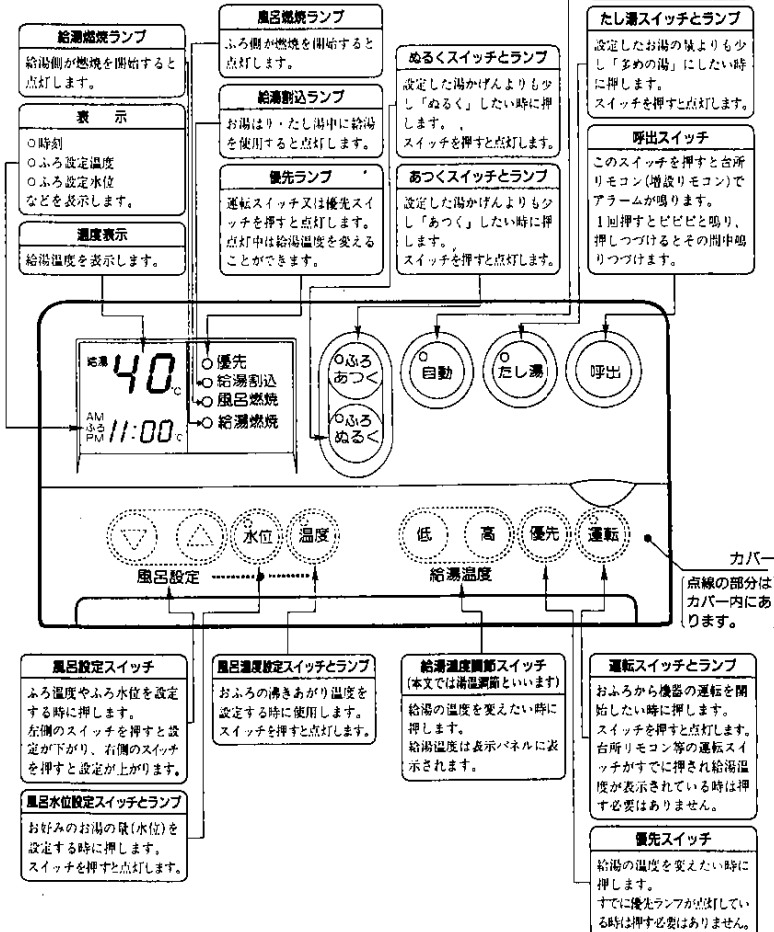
給湯燃焼ランプ

給湯側が燃焼を開始すると点灯します。

表　示

○時刻
○ふろ設定温度
○ふろ設定水位
などを表示します。

温度表示

給湯温度を表示します。

風呂燃焼ランプ

ふろ側が燃焼を開始すると点灯します。

給湯割込ランプ

お湯はり・たし湯中に給湯を使用すると点灯します。

優先ランプ

運転スイッチヌは優先スイッチを押すと点灯します。点灯中は給湯温度を変えることができます。

ぬるくスイッチとランプ

設定した湯かげんよりも少し「ぬるく」したい時に押します。
スイッチを押すと点灯します。

あつくスイッチとランプ

設定した湯かげんよりも少し「あつく」したい時に押します。
スイッチを押すと点灯します。

たし湯スイッチとランプ

設定したお湯の量よりも少し「多めの湯」にしたい時に押します。
スイッチを押すと点灯します。

呼出スイッチ

このスイッチを押すと台所リモコン(増設リモコン)でアラームが鳴ります。
1回押すとピピピと鳴り、押しつづけるとその間中鳴りつづけます。

給湯 40 ℃
AM ふろ PM 11:00 ℃

○優先
○給湯割込
○風呂燃焼
○給湯燃焼

ふろ あつく
ふろ ぬるく
自動
たし湯
呼出

▽ △ 水位 温度
風呂設定

低 高 優先 運転
給湯温度

カバー
点線の部分はカバー内にあります。

風呂設定スイッチ

ふろ温度やふろ水位を設定する時に押します。
左側のスイッチを押すと設定が下がり、右側のスイッチを押すと設定が上がります。

風呂水位設定スイッチとランプ

お好みのお湯の量(水位)を設定する時に押します。
スイッチを押すと点灯します。

風呂温度設定スイッチとランプ

おふろの沸きあがり温度を設定する時に使用します。
スイッチを押すと点灯します。

給湯温度調節スイッチ
(本文では湯温調節といいます)

給湯の温度を変えたい時に押します。
給湯温度は表示パネルに表示されます。

運転スイッチとランプ

おふろから機器の運転を開始したい時に押します。
スイッチを押すと点灯します。
台所リモコン等の運転スイッチがすでに押され給湯温度が表示されている時は押す必要はありません。

優先スイッチ

給湯の温度を変えたい時に押します。
すでに優先ランプが点灯している時は押す必要はありません。